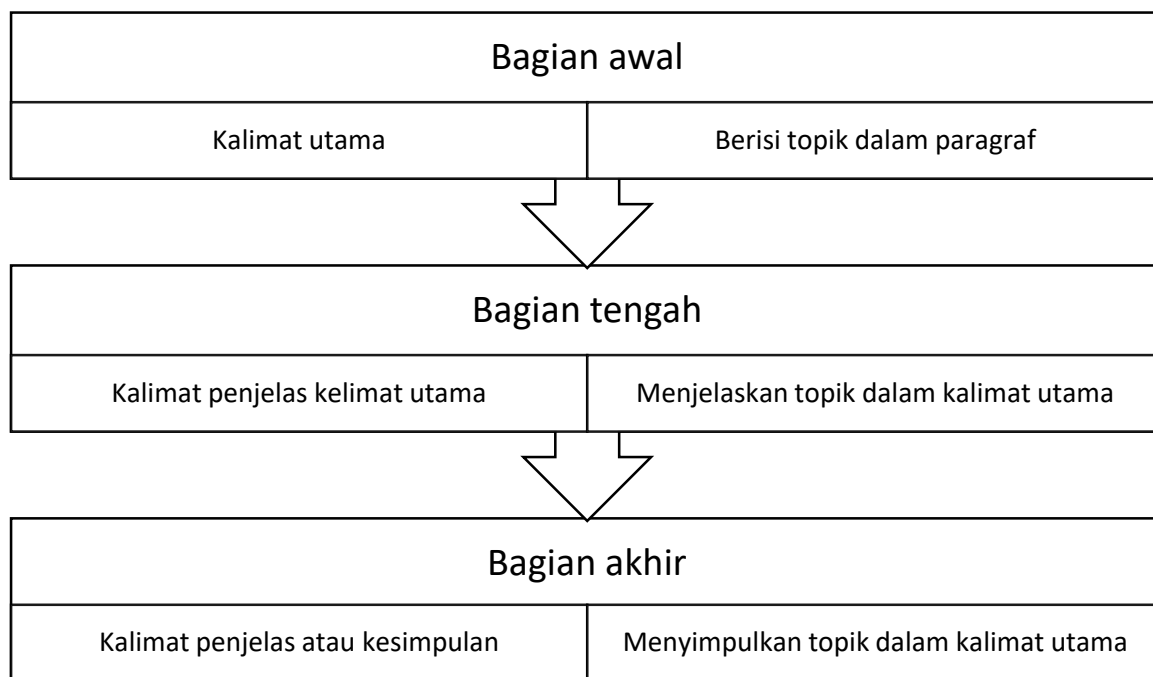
Bagian awal

| Kalimat utama | Berisi topik dalam paragraf |
|---|---|

Bagian tengah

| Kalimat penjelas kelimat utama | Menjelaskan topik dalam kalimat utama |
|---|---|

Bagian akhir

| Kalimat penjelas atau kesimpulan | Menyimpulkan topik dalam kalimat utama |
|---|---|